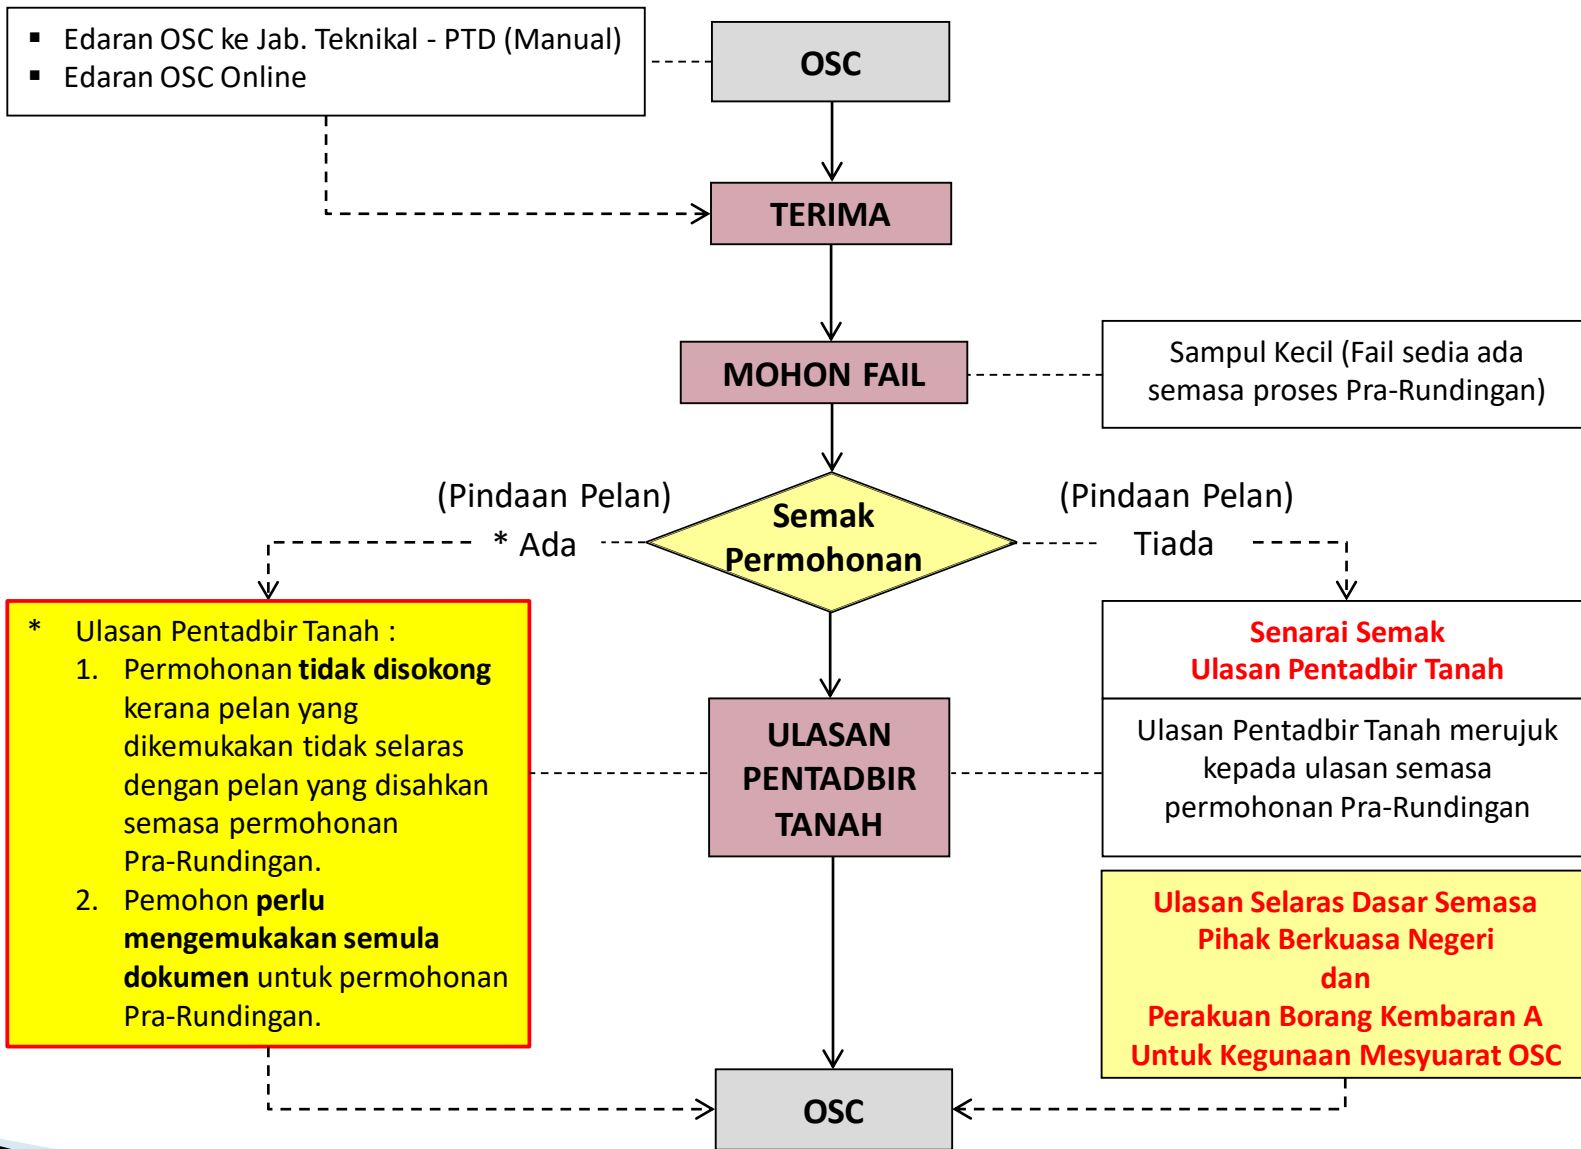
- Edaran OSC ke Jab. Teknikal - PTD (Manual)
- Edaran OSC Online

OSC

TERIMA

MOHON FAIL

Sampul Kecil (Fail sedia ada semasa proses Pra-Rundingan)

(Pindaan Pelan)
* Ada

Semak Permohonan

(Pindaan Pelan)
Tiada

* Ulasan Pentadbir Tanah :
1. Permohonan **tidak disokong** kerana pelan yang dikemukakan tidak selaras dengan pelan yang disahkan semasa permohonan Pra-Rundingan.
2. Pemohon **perlu mengemukakan semula dokumen** untuk permohonan Pra-Rundingan.

ULASAN PENTADBIR TANAH

Senarai Semak
Ulasan Pentadbir Tanah

Ulasan Pentadbir Tanah merujuk kepada ulasan semasa permohonan Pra-Rundingan

Ulasan Selaras Dasar Semasa Pihak Berkuasa Negeri
dan
Perakuan Borang Kembaran A Untuk Kegunaan Mesyuarat OSC

OSC